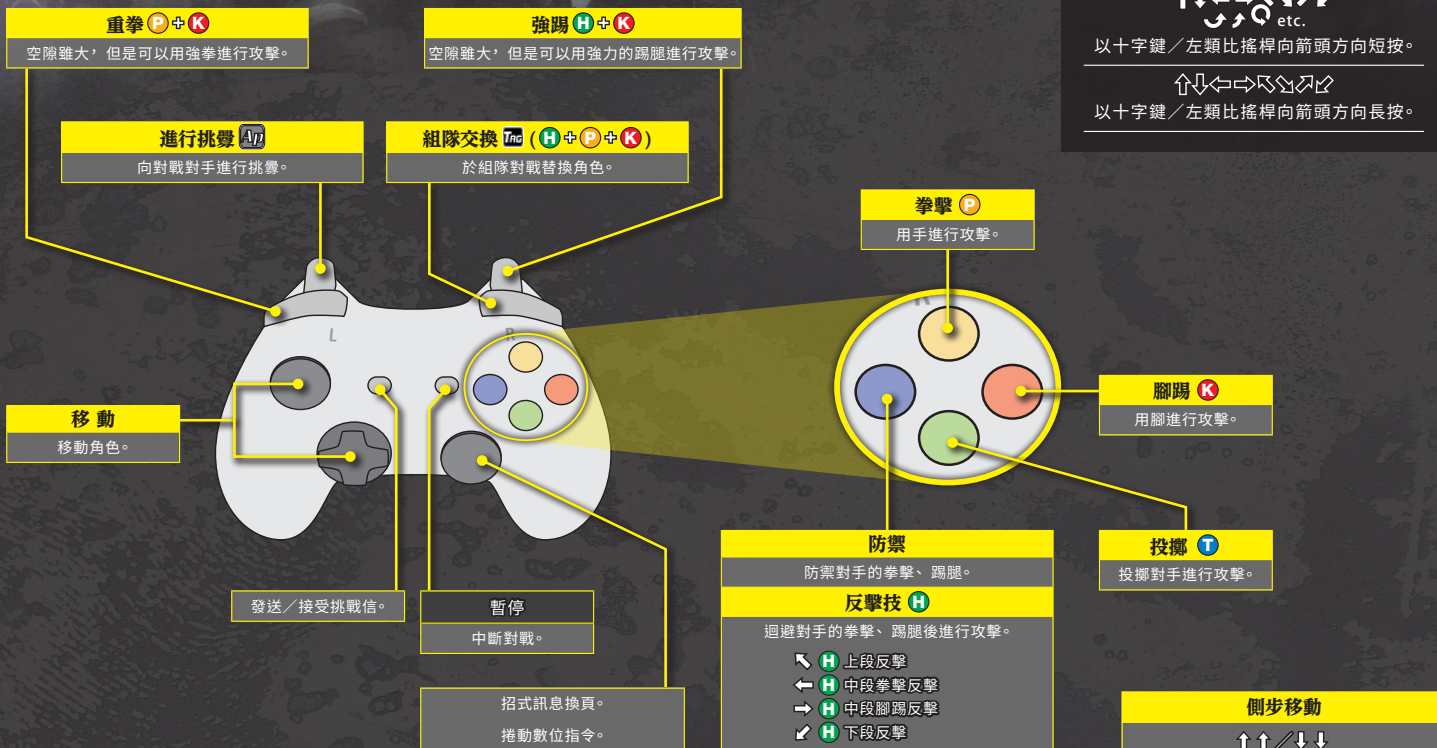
重拳 P + K
空隙雖大，但是可以用強拳進行攻擊。

強踢 H + K
空隙雖大，但是可以用強力的踢腿進行攻擊。

etc.
以十字鍵／左類比搖桿向箭頭方向短按。

⇧⇩⇦⇨⇖⇘⇗⇙
以十字鍵／左類比搖桿向箭頭方向長按。

進行挑釁 AP
向對戰對手進行挑釁。

組隊交換 TAG（H + P + K）
於組隊對戰替換角色。

拳擊 P
用手進行攻擊。

L

R

R

移 動
移動角色。

腳踢 K
用腳進行攻擊。

防禦
防禦對手的拳擊、踢腿。

投擲 T
投擲對手進行攻擊。

反擊技 H
迴避對手的拳擊、踢腿後進行攻擊。

↖ H 上段反擊
← H 中段拳擊反擊
→ H 中段腳踢反擊
↙ H 下段反擊

發送／接受挑戰信。

暫停
中斷對戰。

招式訊息換頁。
捲動數位指令。

側步移動
↑↑／↓↓